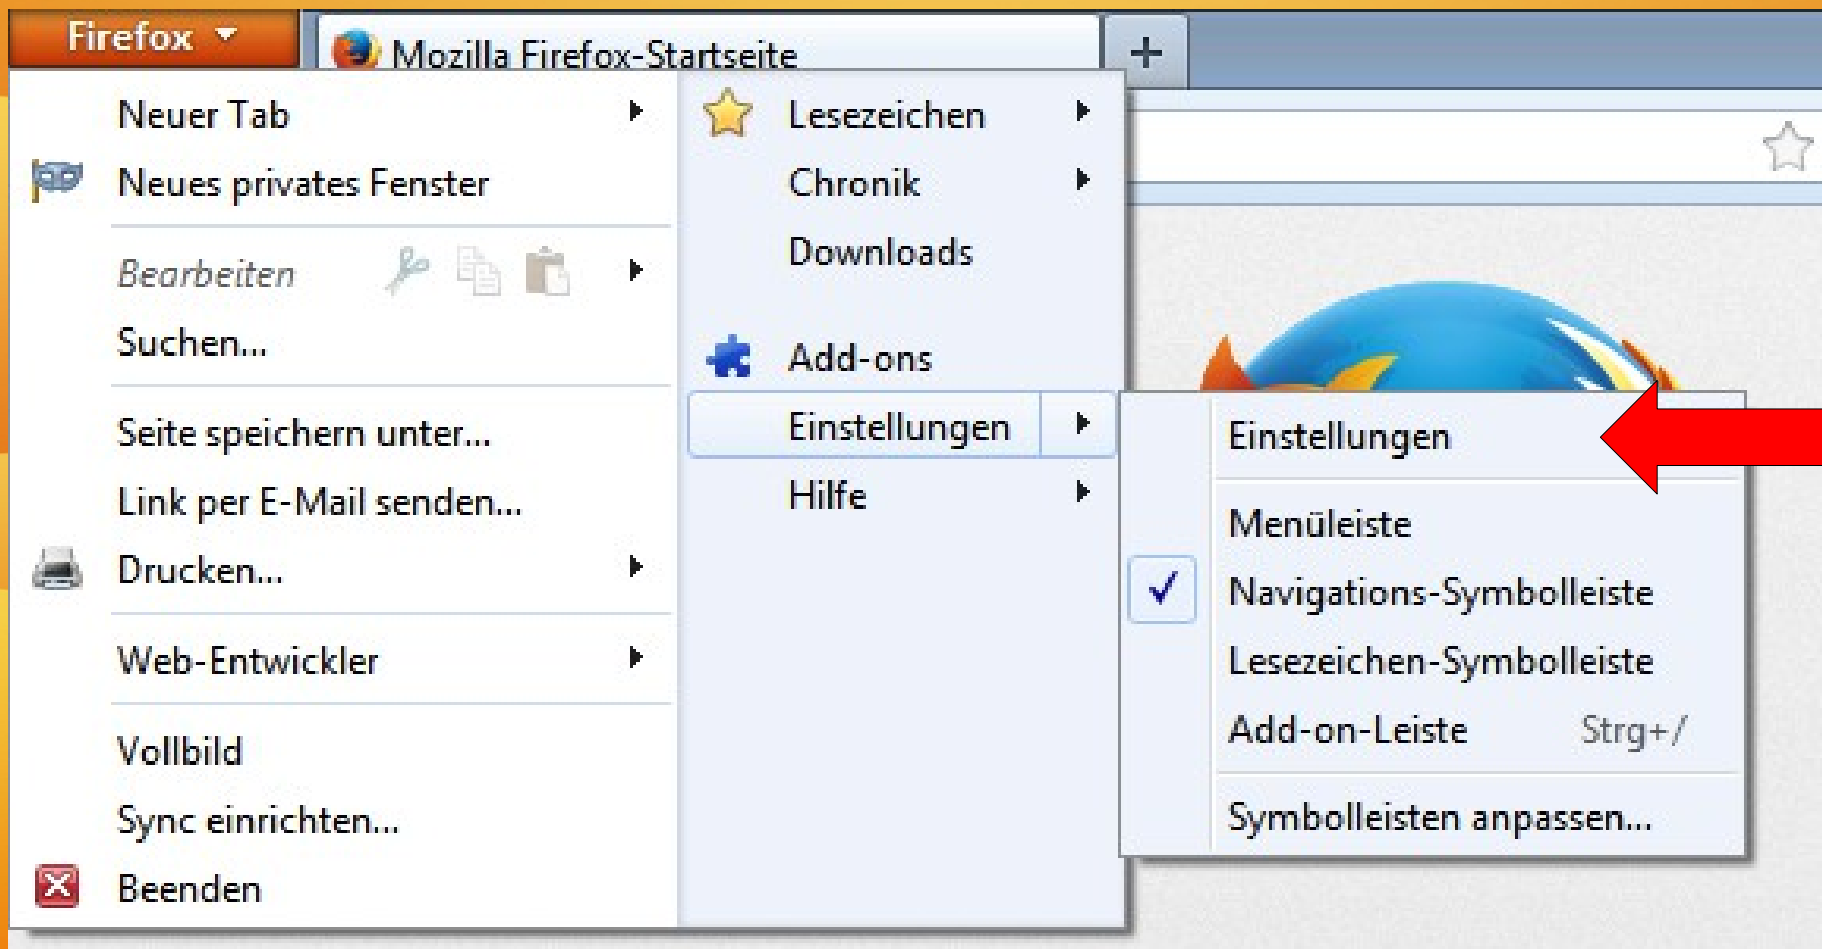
Firefox

Mozilla Firefox-Startseite

+

Neuer Tab

Neues privates Fenster

Bearbeiten

Suchen...

Seite speichern unter...

Link per E-Mail senden...

Drucken...

Web-Entwickler

Vollbild

Sync einrichten...

Beenden

Lesezeichen

Chronik

Downloads

Add-ons

Einstellungen

Hilfe

Einstellungen

Menüleiste

Navigations-Symbolleiste

Lesezeichen-Symbolleiste

Add-on-Leiste Strg+/

Symbolleisten anpassen...